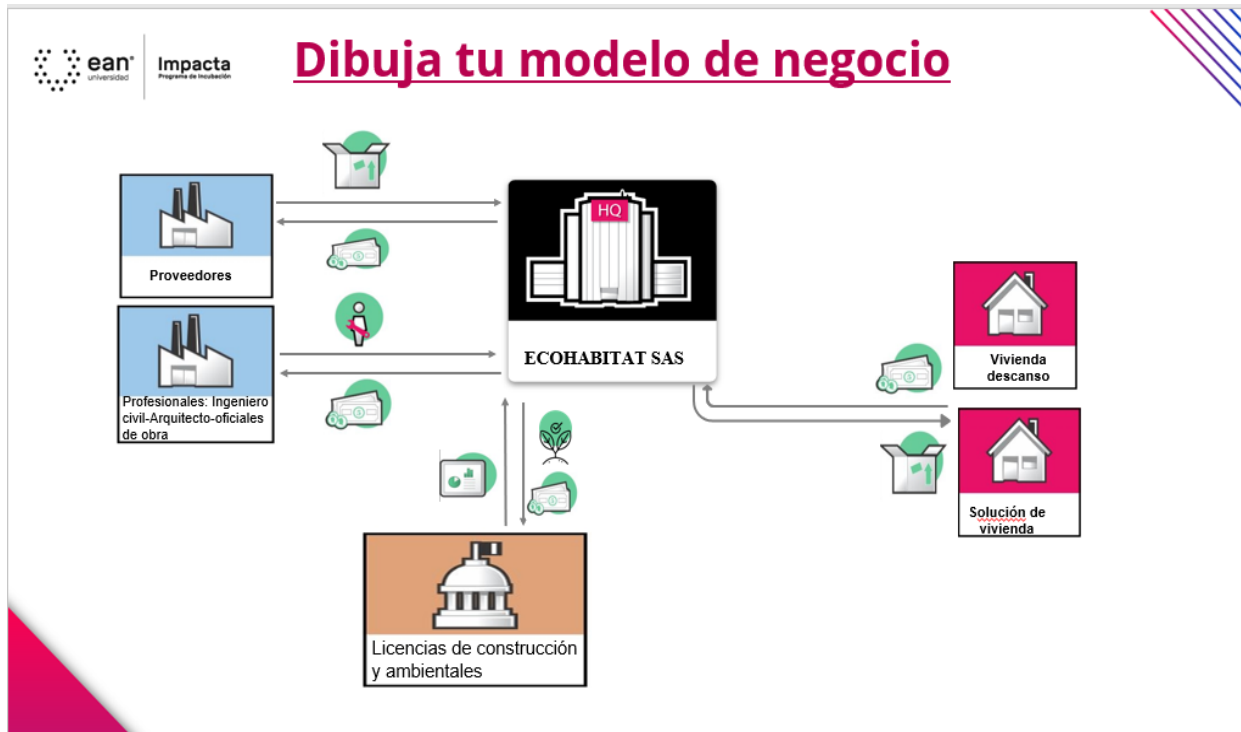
ean universidad

Impacta
Programa de Incubación

Dibuja tu modelo de negocio

Proveedores

Profesionales: Ingeniero civil-Arquitecto-oficiales de obra

HQ

ECOHABITAT SAS

Vivienda descanso

Solución de vivienda

Licencias de construcción y ambientales